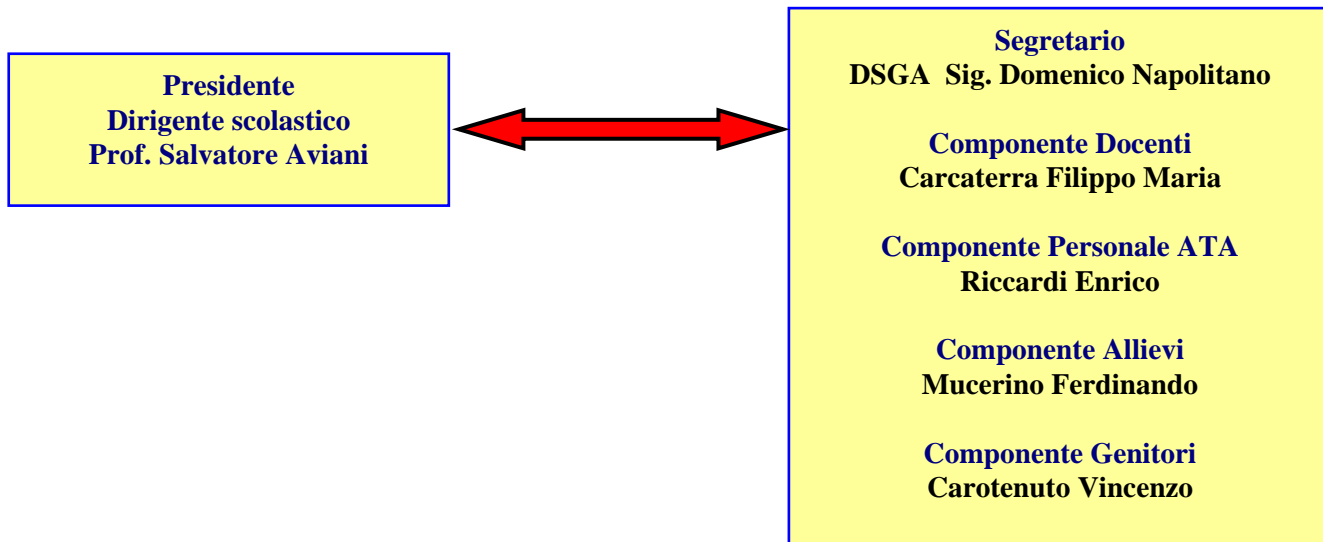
Presidente
Dirigente scolastico
Prof. Salvatore Aviani

Segretario
DSGA Sig. Domenico Napolitano

Componente Docenti
Carcaterra Filippo Maria

Componente Personale ATA
Riccardi Enrico

Componente Allievi
Mucerino Ferdinando

Componente Genitori
Carotenuto Vincenzo